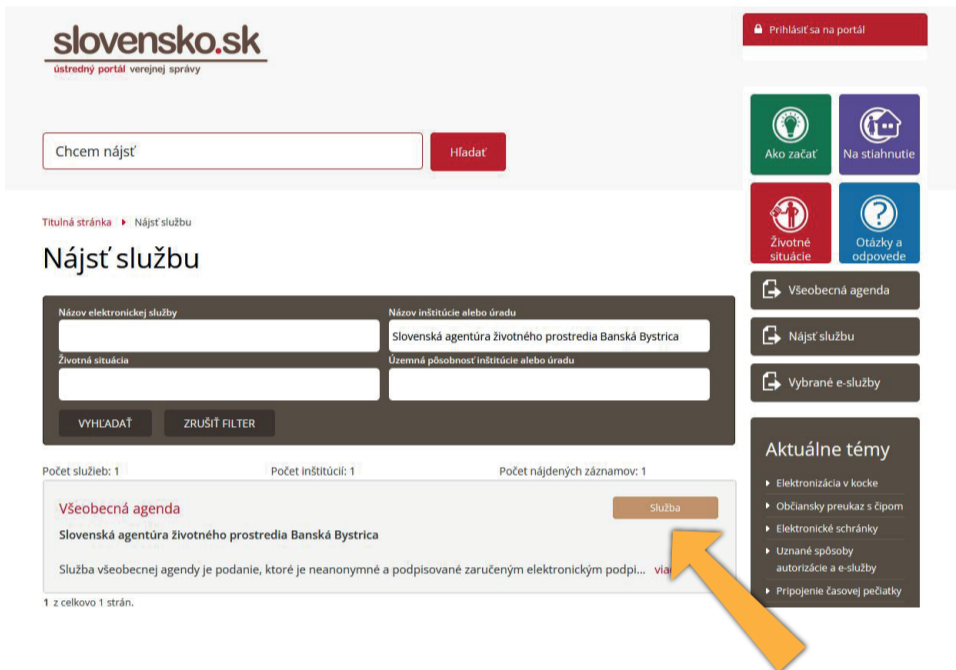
slovensko.sk
ústredný portál verejnej správy

Prihlásiť sa na portál

Chcem nájsť

Hľadať

Ako začať

Na stiahnutie

Životné situácie

Otázky a odpovede

Titulná stránka ▸ Nájsť službu

Nájsť službu

Názov elektronickej služby

Názov inštitúcie alebo úradu

Slovenská agentúra životného prostredia Banská Bystrica

Životná situácia

Územná pôsobnosť inštitúcie alebo úradu

VYHĽADAŤ

ZRUŠIŤ FILTER

Všeobecná agenda

Nájsť službu

Vybrané e-služby

Počet služieb: 1

Počet inštitúcií: 1

Počet nájdených záznamov: 1

Všeobecná agenda

Služba

Slovenská agentúra životného prostredia Banská Bystrica

Služba všeobecnej agendy je podanie, ktoré je neanonymné a podpisované zaručeným elektronickým podpi... via

1 z celkovo 1 strán.

Aktuálne témy

▸ Elektronizácia v kocke

▸ Občiansky preukaz s čipom

▸ Elektronické schránky

▸ Uznané spôsoby autorizácie a e-služby

▸ Pripojenie časovej pečiatky